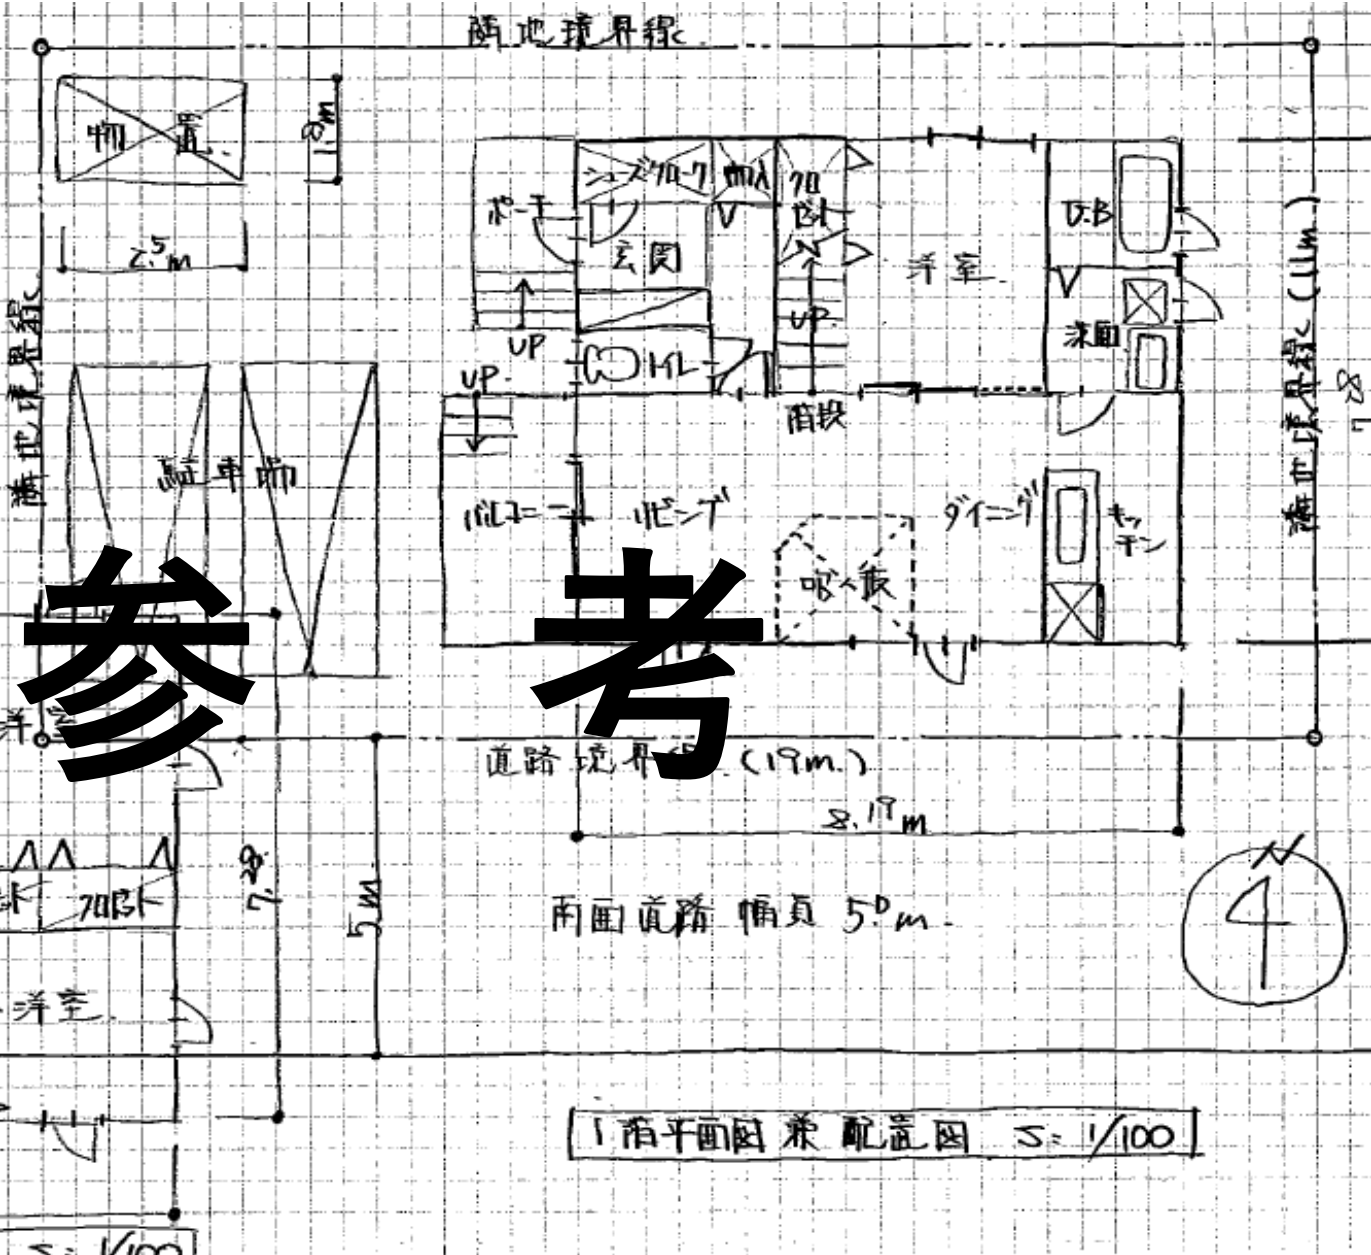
隣地境界線

物置

1.8m

2.5m

隣地境界線

駐車場

ポーチ

シューズクローク

物入

クロゼット

玄関

洋室

UB

UP

UP

トイレ

UP

洗面

階段

隣地境界線（11m）

UP

バルコニー

リビング

ダイニング

キッチン

吹き抜

参考

洋室

道路境界線（19m）

8.19m

クロゼット

7.28

5m

洋室

両面道路 幅員 5.0m

N

1階平面図 兼 配置図 S: 1/100

S: 1/100